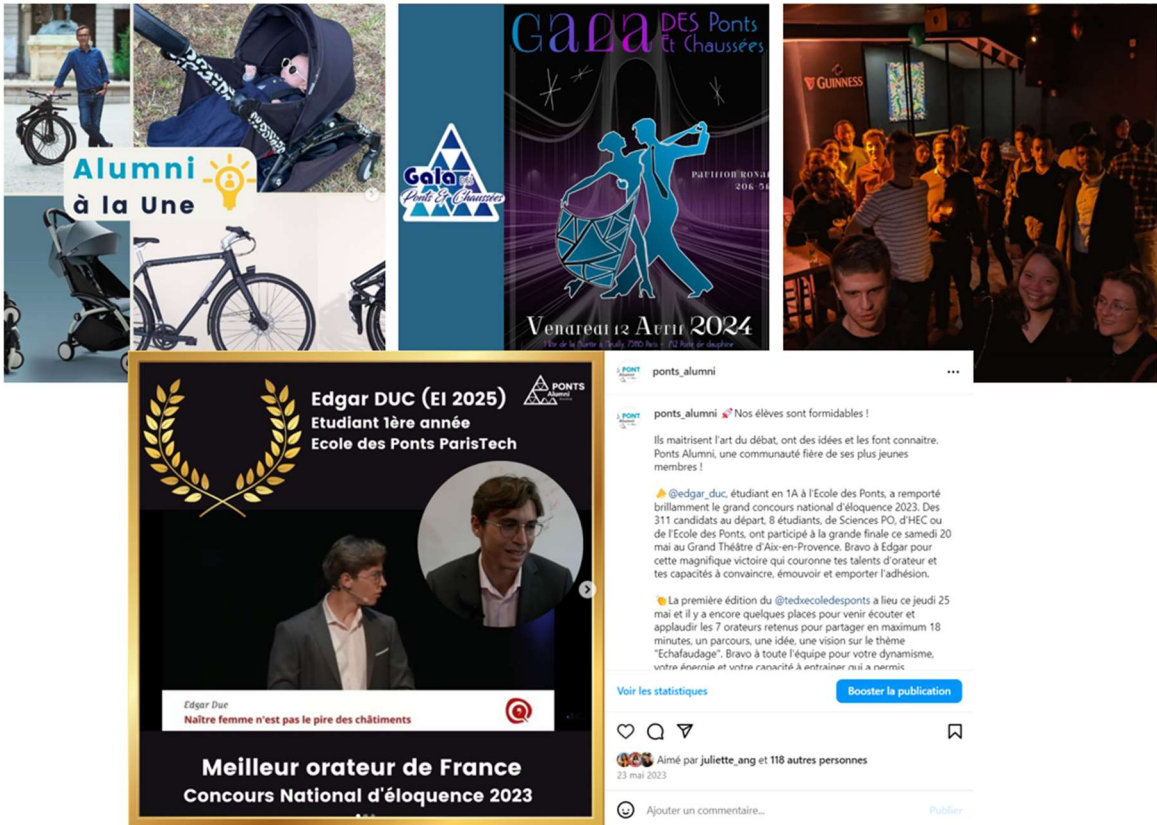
Alumni à la Une

GALA DES Ponts et Chaussées

Gala Ponts & Chaussées

Pavillon Royal 20h-5h

Vendredi 12 Avril 2024

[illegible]

GUINNESS

Edgar DUC (EI 2025)
Etudiant 1ère année
Ecole des Ponts ParisTech

PONTS Alumni

Edgar Duc
Naître femme n'est pas le pire des châtiments

Meilleur orateur de France
Concours National d'éloquence 2023

ponts_alumni

ponts_alumni Nos élèves sont formidables !

Ils maitrisent l'art du débat, ont des idées et les font connaitre. Ponts Alumni, une communauté fière de ses plus jeunes membres !

@edgar_duc, étudiant en 1A à l'Ecole des Ponts, a remporté brillamment le grand concours national d'éloquence 2023. Des 311 candidats au départ, 8 étudiants, de Sciences PO, d'HEC ou de l'Ecole des Ponts, ont participé à la grande finale ce samedi 20 mai au Grand Théâtre d'Aix-en-Provence. Bravo à Edgar pour cette magnifique victoire qui couronne tes talents d'orateur et tes capacités à convaincre, émouvoir et emporter l'adhésion.

La première édition du @tedxecoledesponts a lieu ce jeudi 25 mai et il y a encore quelques places pour venir écouter et applaudir les 7 orateurs retenus pour partager en maximum 18 minutes, un parcours, une idée, une vision sur le thème "Echafaudage". Bravo à toute l'équipe pour votre dynamisme, votre énergie et votre capacité à entrainer qui a permis

Voir les statistiques
Booster la publication

Aimé par juliette_ang et 118 autres personnes
23 mai 2023

Ajouter un commentaire...
Publier